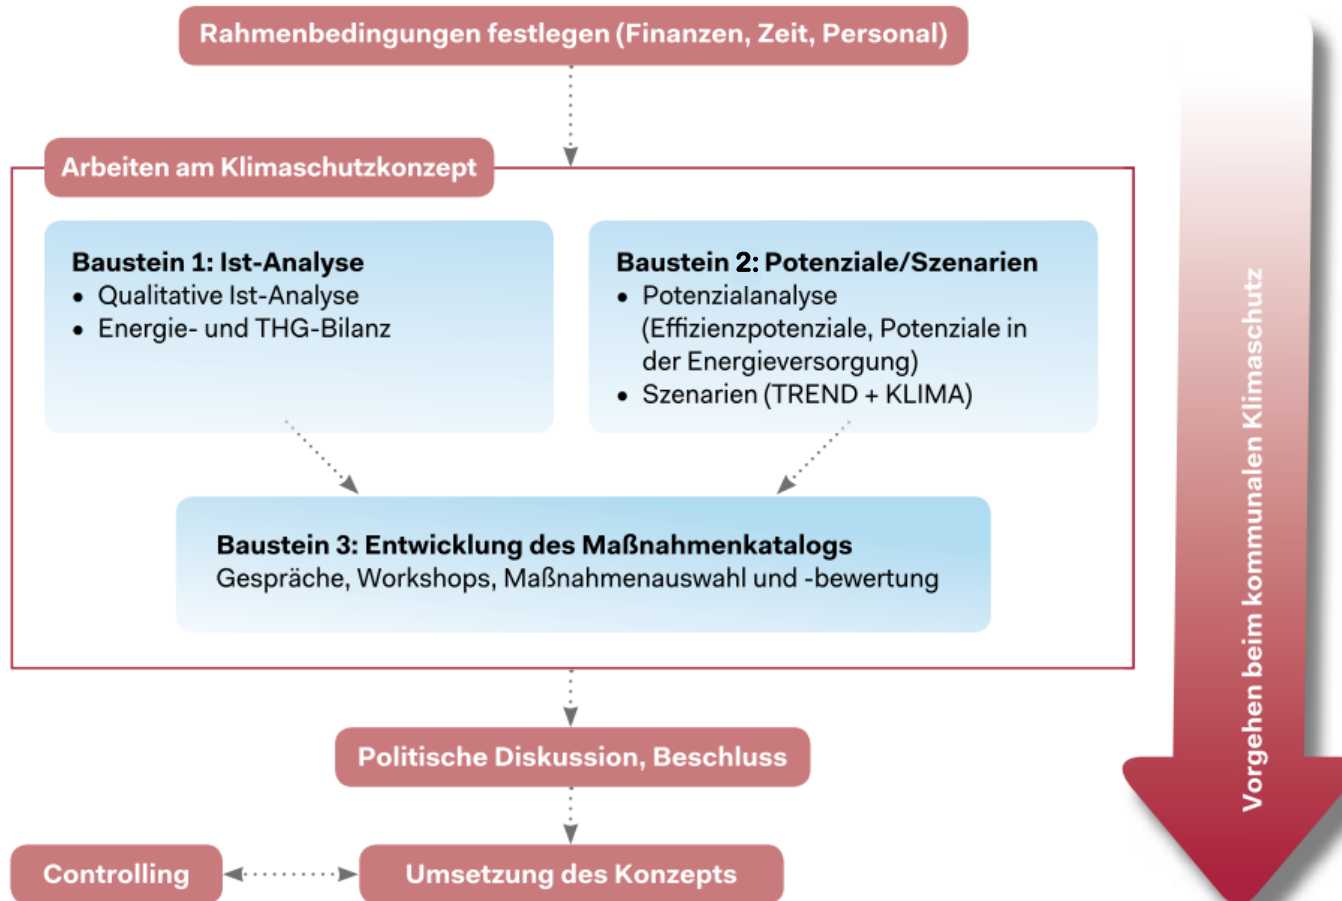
Rahmenbedingungen festlegen (Finanzen, Zeit, Personal)

Arbeiten am Klimaschutzkonzept

**Baustein 1: Ist-Analyse**
- Qualitative Ist-Analyse
- Energie- und THG-Bilanz

**Baustein 2: Potenziale/Szenarien**
- Potenzialanalyse (Effizienzpotenziale, Potenziale in der Energieversorgung)
- Szenarien (TREND + KLIMA)

**Baustein 3: Entwicklung des Maßnahmenkatalogs**
Gespräche, Workshops, Maßnahmenauswahl und -bewertung

Politische Diskussion, Beschluss

Controlling

Umsetzung des Konzepts

Vorgehen beim kommunalen Klimaschutz